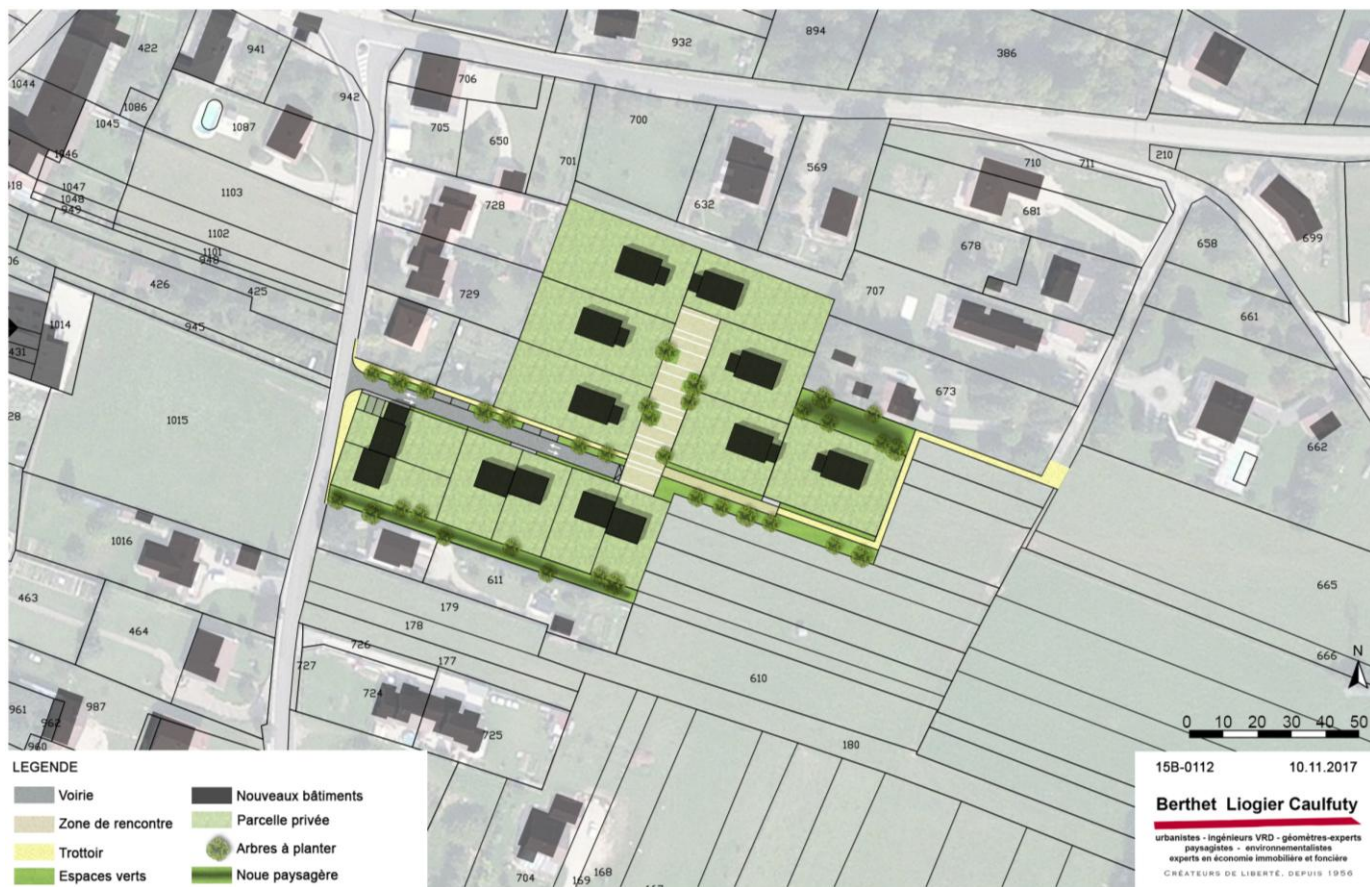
422
941
1044
1086
942
706
932
894
386
1045
1087
705
650
700
1046
701
569
710
711
210
318
1047
1048
949
1103
728
632
681
699
1102
678
658
1101
948
06
426
425
729
707
661
1014
945
431
673
28
1015
662
1016
611
463
179
665
178
464
726
177
666
727
610
724
961
987
962
725
180
960
704
169
168

N
0 10 20 30 40 50

LEGENDE
Voirie
Zone de rencontre
Trottoir
Espaces verts
Nouveaux bâtiments
Parcelle privée
Arbres à planter
Noue paysagère

15B-0112
10.11.2017
Berthet Liogier Caulfuty
urbanistes - ingénieurs VRD - géomètres-experts
paysagistes - environnementalistes
experts en économie immobilière et foncière
CRÉATEURS DE LIBERTÉ, DEPUIS 1956